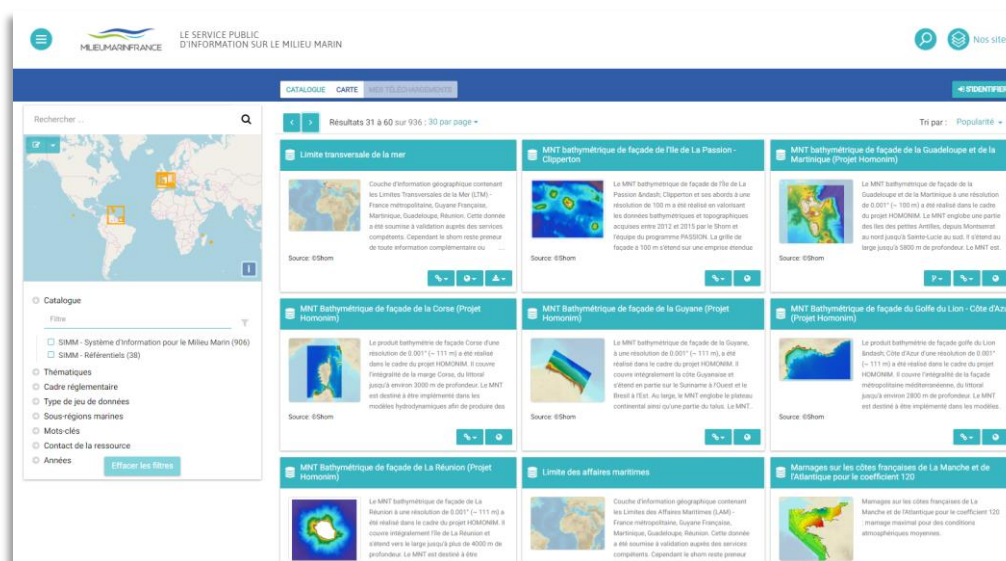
MILIEUMARINFRANCE LE SERVICE PUBLIC D'INFORMATION SUR LE MILIEU MARIN

Nos site

CATALOGUE CARTE MES TÉLÉCHARGEMENTS

S'IDENTIFIER

Rechercher ...

Résultats 31 à 60 sur 936 ; 30 par page

Tri par : Popularité

Catalogue

Filtre

SIMM - Système d'Information pour le Milieu Marin (906)

SIMM - Référentiels (38)

Thématiques

Cadre réglementaire

Type de jeu de données

Sous-régions marines

Mots-clés

Contact de la ressource

Années

Effacer les filtres

Limite transversale de la mer

Couche d'information géographique contenant les Limites Transversales de la Mer (LTM) - France métropolitaine, Guyane Française, Martinique, Guadeloupe, Réunion. Cette donnée a été soumise à validation auprès des services compétents. Cependant le shom reste preneur de toute information complémentaire ou ...

Source: ©Shom

MNT bathymétrique de façade de l'île de La Passion - Clipperton

Le MNT bathymétrique de façade de l'île de La Passion &ndash; Clipperton et ses abords a une résolution de 100 m a été réalisé en valorisant les données bathymétriques et topographiques acquises entre 2012 et 2015 par le Shom et l'équipe du programme PASSION. La grille de façade à 100 m s'étend sur une emprise étendue

Source: ©Shom

MNT bathymétrique de façade de la Guadeloupe et de la Martinique (Projet Homonim)

Le MNT bathymétrique de façade de la Guadeloupe et de la Martinique à une résolution de 0.001° (~ 100 m) a été réalisé dans le cadre du projet HOMONIM. Le MNT englobe une partie des îles des petites Antilles, depuis Montserrat au nord jusqu'à Sainte-Lucie au sud. Il s'étend au large jusqu'à 5800 m de profondeur. Le MNT est

Source: ©Shom

MNT Bathymétrique de façade de la Corse (Projet Homonim)

Le produit bathymétrie de façade Corse d'une résolution de 0.001° (~ 111 m) a été réalisé dans le cadre du projet HOMONIM. Il couvre l'intégralité de la marge Corse, du littoral jusqu'à environ 3000 m de profondeur. Le MNT est destiné à être implémenté dans les modèles hydrodynamiques afin de produire des

Source: ©Shom

MNT Bathymétrique de façade de la Guyane (Projet Homonim)

Le produit bathymétrie de façade de la Guyane, à une résolution de 0.001° (~ 111 m), a été réalisé dans le cadre du projet HOMONIM. Il couvre intégralement la côte Guyanaise et s'étend en partie sur le Suriname à l'Ouest et le Brésil à l'Est. Au large, le MNT englobe le plateau continental ainsi qu'une partie du talus. Le MNT.

Source: ©Shom

MNT Bathymétrique de façade du Golfe du Lion - Côte d'Azur (Projet Homonim)

Le produit bathymétrie de façade golfe du Lion &ndash; Côte d'Azur d'une résolution de 0.001° (~ 111 m) a été réalisé dans le cadre du projet HOMONIM. Il couvre l'intégralité de la façade métropolitaine méditerranéenne, du littoral jusqu'à environ 2800 m de profondeur. Le MNT est destiné à être implémenté dans les modèles.

Source: ©Shom

MNT Bathymétrique de façade de La Réunion (Projet Homonim)

Le MNT bathymétrique de façade de La Réunion à une résolution de 0.001° (~ 111 m) a été réalisé dans le cadre du projet HOMONIM. Il couvre intégralement l'île de La Réunion et s'étend vers le large jusqu'à plus de 4000 m de profondeur. Le MNT est destiné à être

Limite des affaires maritimes

Couche d'information géographique contenant les Limites des Affaires Maritimes (LAM) - France métropolitaine, Guyane Française, Martinique, Guadeloupe, Réunion. Cette donnée a été soumise à validation auprès des services compétents. Cependant le shom reste preneur

Marnages sur les côtes françaises de La Manche et de l'Atlantique pour le coefficient 120

Marnages sur les côtes françaises de La Manche et de l'Atlantique pour le coefficient 120 : marnage maximal pour des conditions atmosphériques moyennes.